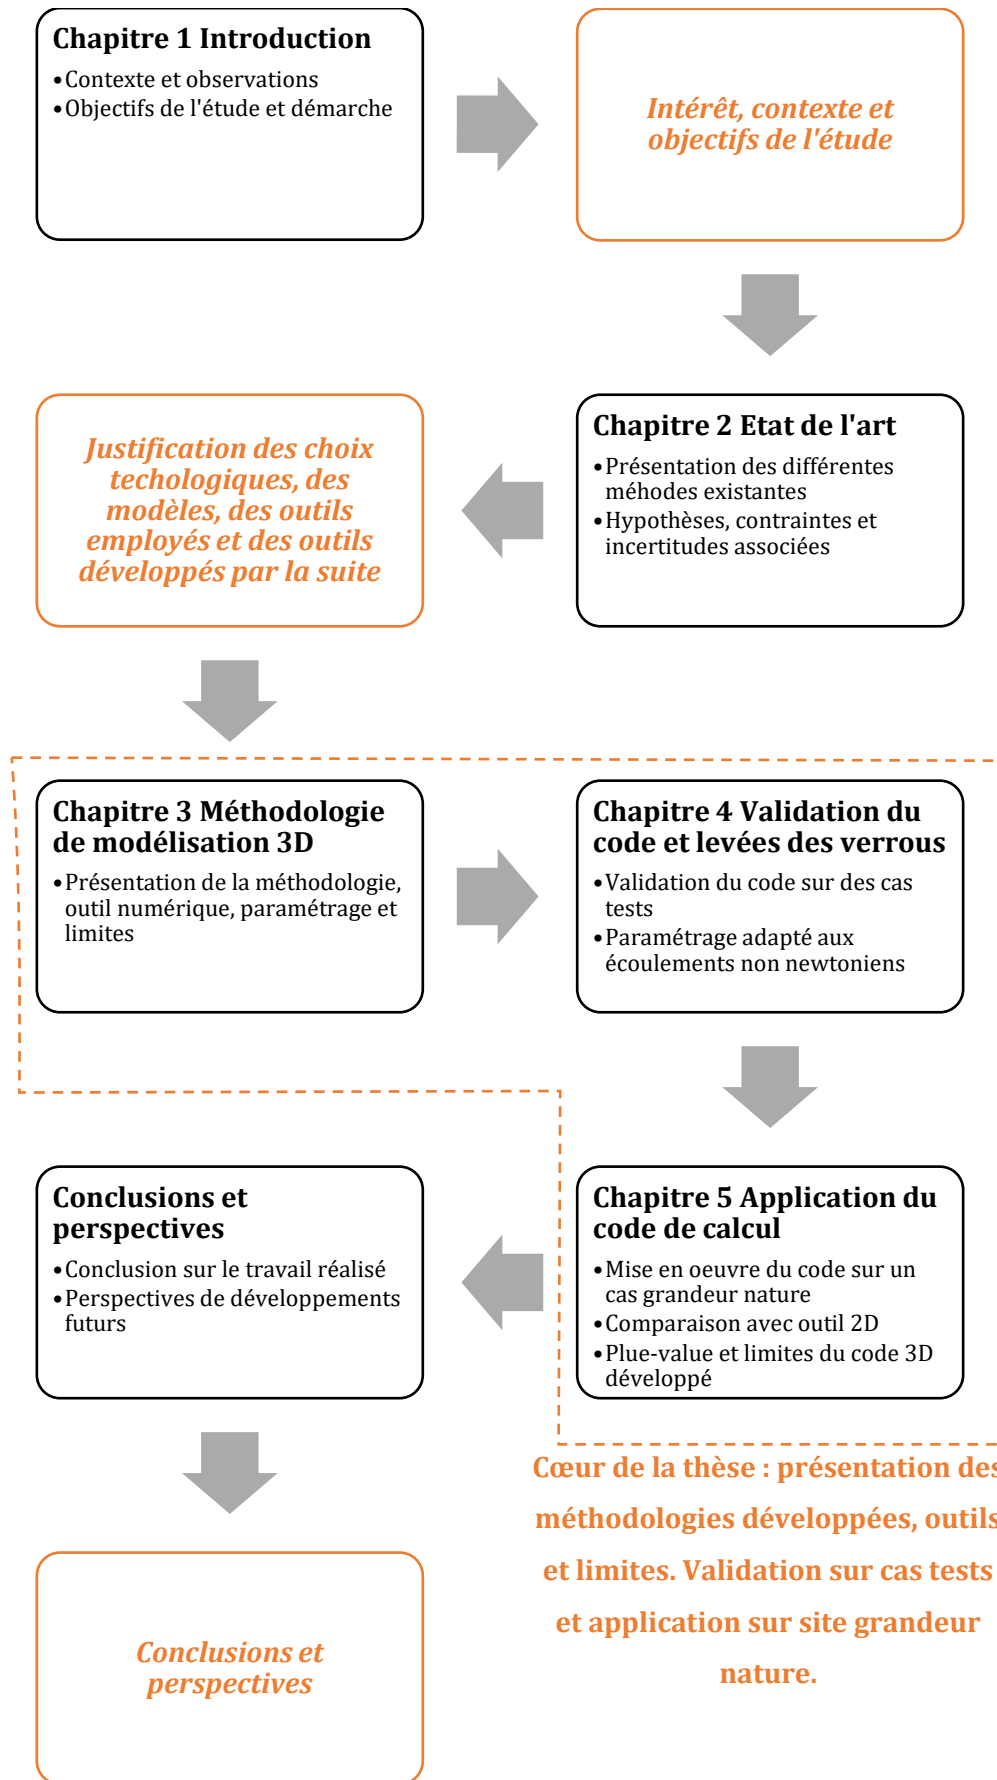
Chapitre 1 Introduction
• Contexte et observations
• Objectifs de l'étude et démarche

Intérêt, contexte et objectifs de l'étude

Chapitre 2 Etat de l'art
• Présentation des différentes méhodes existantes
• Hypothèses, contraintes et incertitudes associées

Justification des choix techologiques, des modèles, des outils employés et des outils développés par la suite

Chapitre 3 Méthodologie de modélisation 3D
• Présentation de la méthodologie, outil numérique, paramétrage et limites

Chapitre 4 Validation du code et levées des verrous
• Validation du code sur des cas tests
• Paramétrage adapté aux écoulements non newtoniens

Chapitre 5 Application du code de calcul
• Mise en oeuvre du code sur un cas grandeur nature
• Comparaison avec outil 2D
• Plue-value et limites du code 3D développé

Conclusions et perspectives
• Conclusion sur le travail réalisé
• Perspectives de développements futurs

Cœur de la thèse : présentation des méthodologies développées, outils et limites. Validation sur cas tests et application sur site grandeur nature.

Conclusions et perspectives